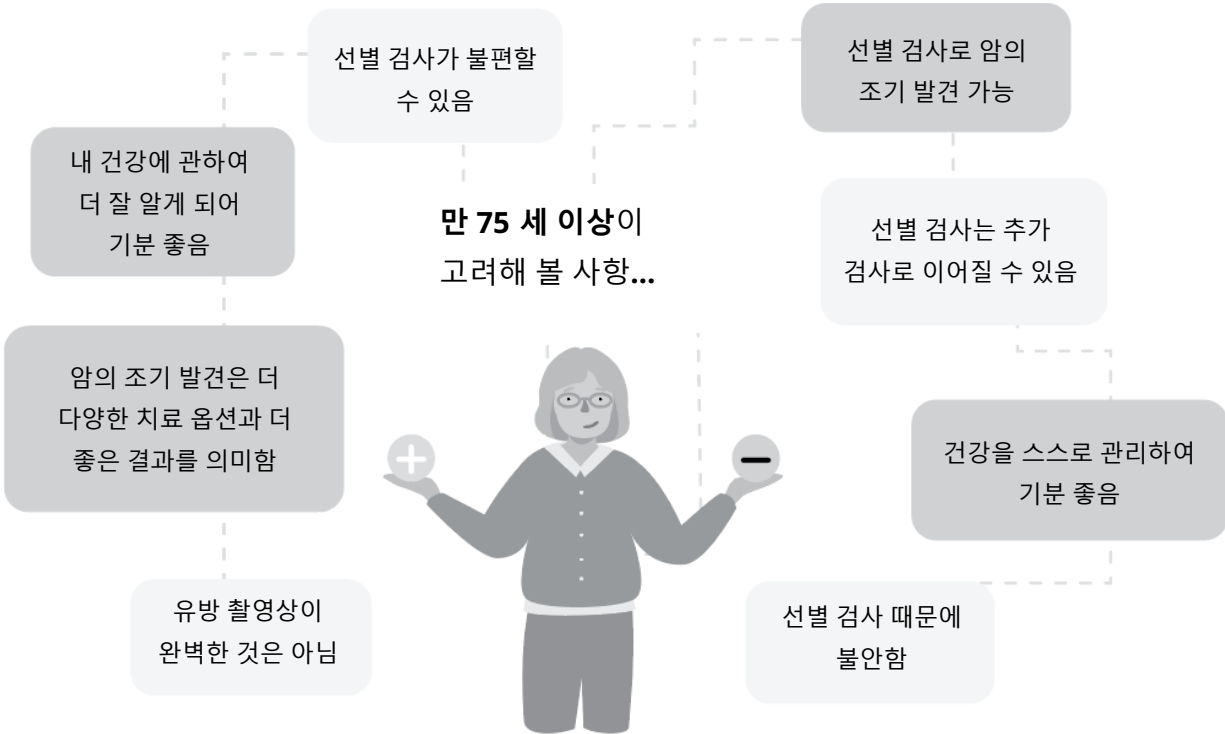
선별 검사가 불편할 수 있음

선별 검사로 암의 조기 발견 가능

내 건강에 관하여 더 잘 알게 되어 기분 좋음

**만 75 세 이상**이 고려해 볼 사항...

선별 검사는 추가 검사로 이어질 수 있음

암의 조기 발견은 더 다양한 치료 옵션과 더 좋은 결과를 의미함

건강을 스스로 관리하여 기분 좋음

유방 촬영상이 완벽한 것은 아님

선별 검사 때문에 불안함